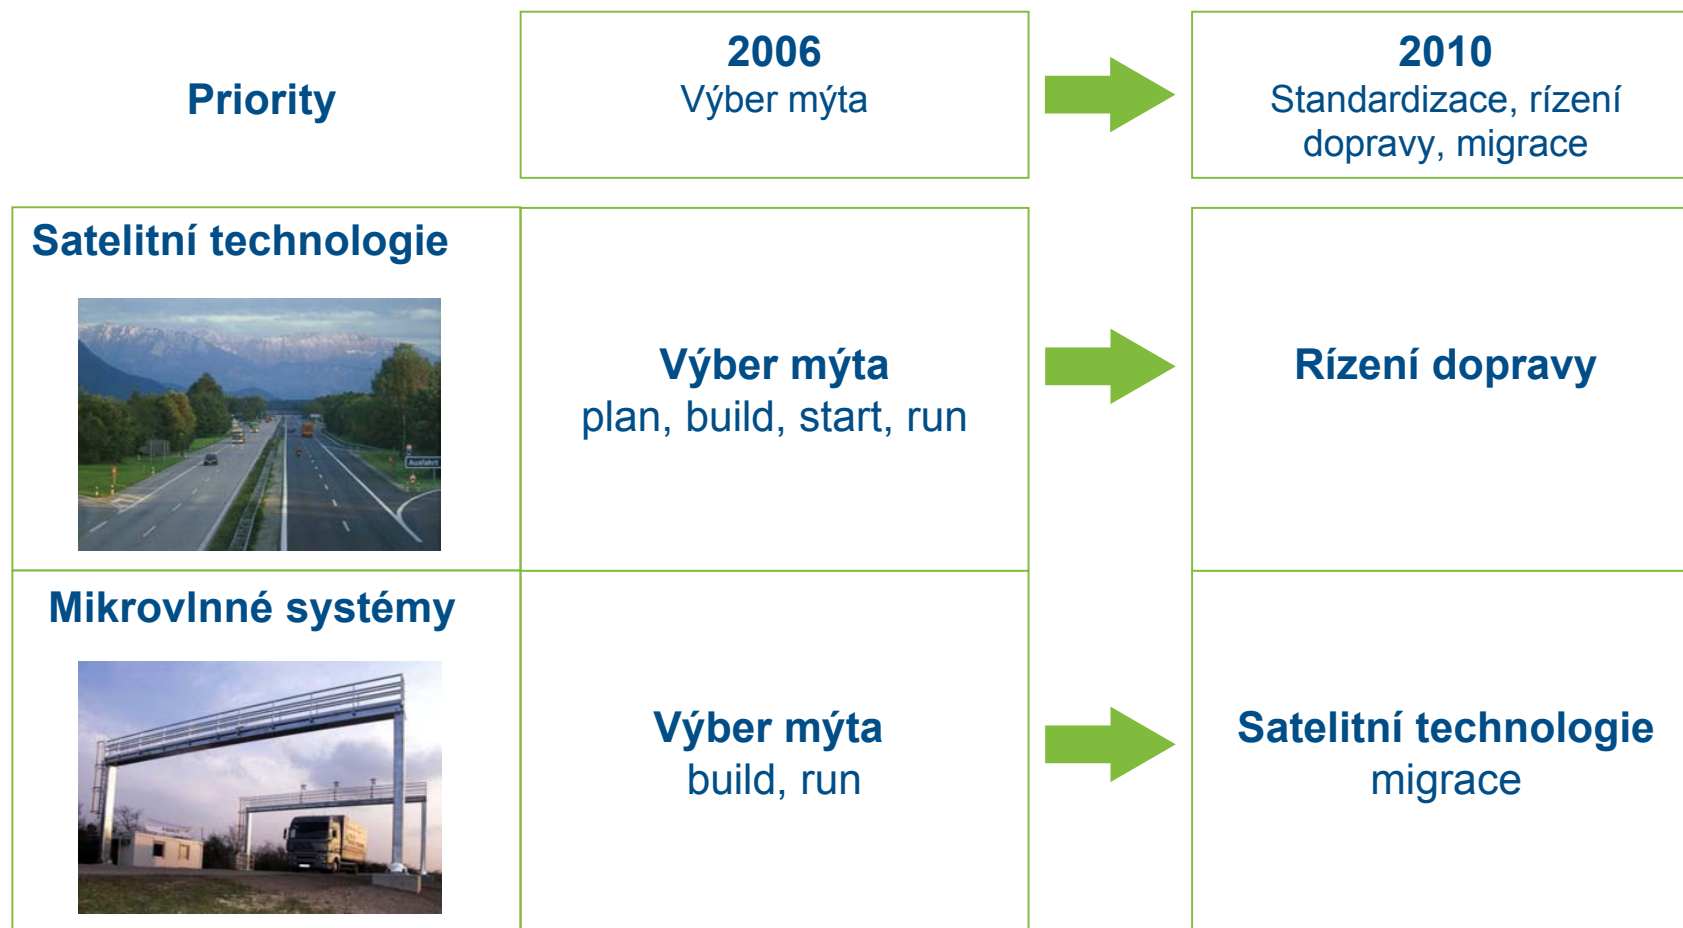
| Priority | **2006** Výber mýta | **2010** Standardizace, rízení dopravy, migrace |
|---|---|---|
| **Satelitní technologie** | **Výber mýta** plan, build, start, run | **Rízení dopravy** |
| **Mikrovlnné systémy** | **Výber mýta** build, run | **Satelitní technologie** migrace |

Ausfahrt